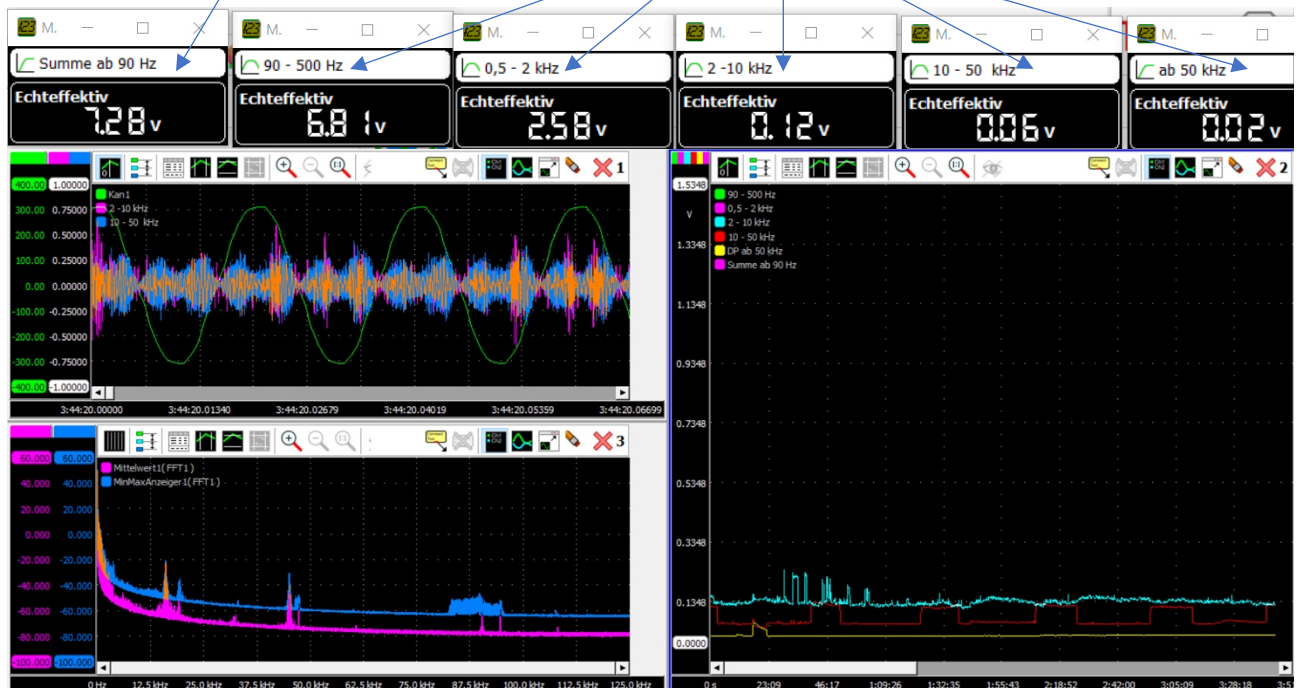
M.
Summe ab 90 Hz
Echteffektiv
7.28 V

M.
90 - 500 Hz
Echteffektiv
6.81 V

M.
0,5 - 2 kHz
Echteffektiv
2.58 V

M.
2 -10 kHz
Echteffektiv
0.12 V

M.
10 - 50 kHz
Echteffektiv
0.06 V

M.
ab 50 kHz
Echteffektiv
0.02 V

1
400.00 1.00000
300.00 0.75000
200.00 0.50000
100.00 0.25000
0.00 0.00000
-100.00 -0.25000
-200.00 -0.50000
-300.00 -0.75000
-400.00 -1.00000
Kan1
2 -10 kHz
10 - 50 kHz
3:44:20.00000 3:44:20.01340 3:44:20.02679 3:44:20.04019 3:44:20.05359 3:44:20.06699

3
60.000 60.000
40.000 40.000
20.000 20.000
0.000 0.000
-20.000 -20.000
-40.000 -40.000
-60.000 -60.000
-80.000 -80.000
-100.000 -100.000
Mittelwert1(FFT1)
MinMaxAnzeiger1(FFT1)
0 Hz 12.5 kHz 25.0 kHz 37.5 kHz 50.0 kHz 62.5 kHz 75.0 kHz 87.5 kHz 100.0 kHz 112.5 kHz 125.0 kHz

2
1.5348
V
1.3348
1.1348
0.9348
0.7348
0.5348
0.3348
0.1348
0.0000
90 - 500 Hz
0,5 - 2 kHz
2 - 10 kHz
10 - 50 kHz
DP ab 50 kHz
Summe ab 90 Hz
0 s 23:09 46:17 1:09:26 1:32:35 1:55:43 2:18:52 2:42:00 3:05:09 3:28:18 3:51